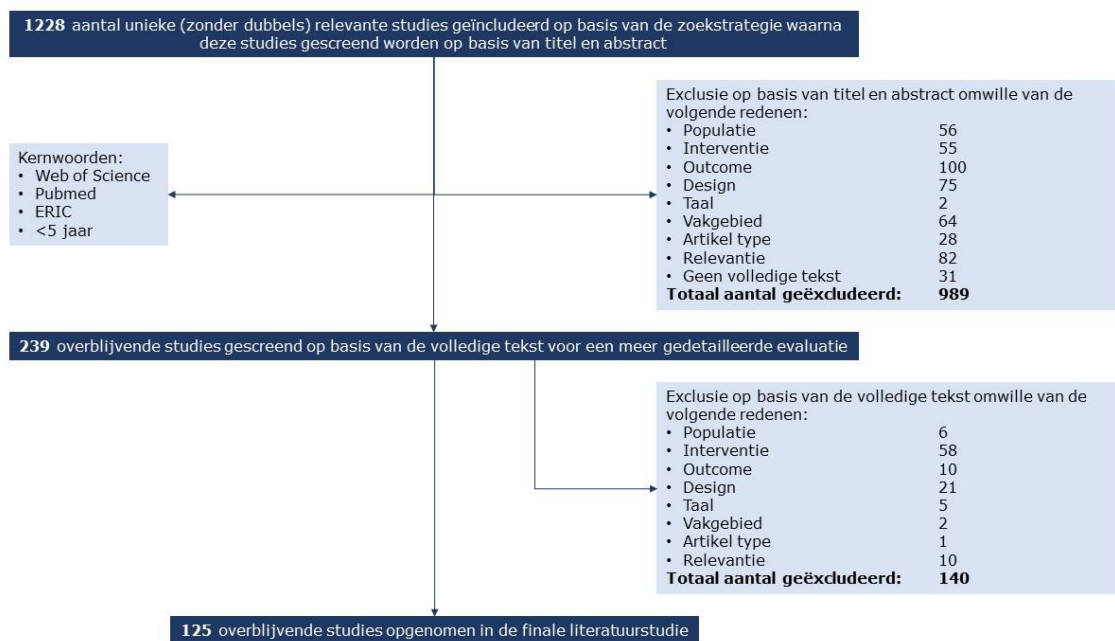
**1228** aantal unieke (zonder dubbels) relevante studies geïncludeerd op basis van de zoekstrategie waarna deze studies gescreend worden op basis van titel en abstract

Kernwoorden:
• Web of Science
• Pubmed
• ERIC
• <5 jaar

Exclusie op basis van titel en abstract omwille van de volgende redenen:
• Populatie 56
• Interventie 55
• Outcome 100
• Design 75
• Taal 2
• Vakgebied 64
• Artikel type 28
• Relevantie 82
• Geen volledige tekst 31
**Totaal aantal geëxcludeerd: 989**

**239** overblijvende studies gescreend op basis van de volledige tekst voor een meer gedetailleerde evaluatie

Exclusie op basis van de volledige tekst omwille van de volgende redenen:
• Populatie 6
• Interventie 58
• Outcome 10
• Design 21
• Taal 5
• Vakgebied 2
• Artikel type 1
• Relevantie 10
**Totaal aantal geëxcludeerd: 140**

**125** overblijvende studies opgenomen in de finale literatuurstudie